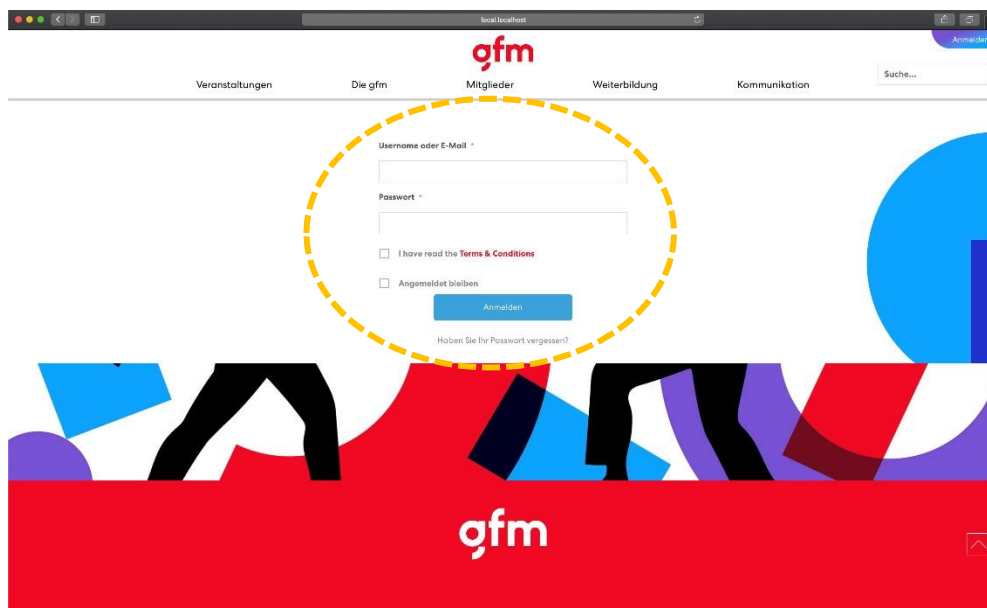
local.localhost

Anmelden

gfm

Veranstaltungen Die gfm Mitglieder Weiterbildung Kommunikation

Suche...

Username oder E-Mail *

Passwort *

I have read the Terms & Conditions

Angemeldet bleiben

Anmelden

Haben Sie Ihr Passwort vergessen?

gfm